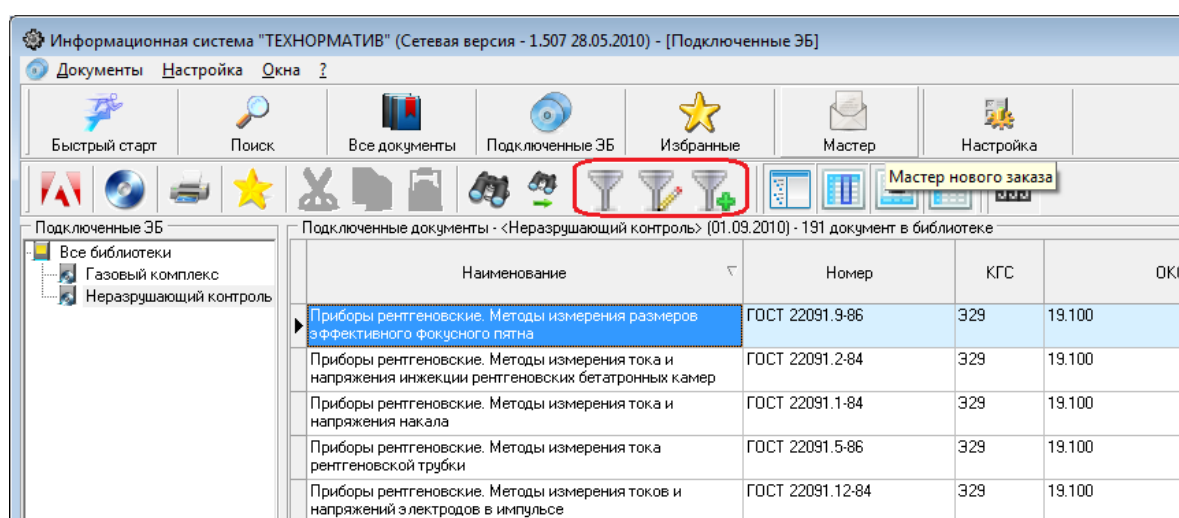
Информационная система "ТЕХНОРМАТИВ" (Сетевая версия - 1.507 28.05.2010) - [Подключенные ЭБ]

Документы Настройка Окна ?

Быстрый старт Поиск Все документы Подключенные ЭБ Избранные Мастер Настройка

Мастер нового заказа

Подключенные ЭБ

Все библиотеки
Газовый комплекс
Неразрушающий контроль

Подключенные документы - <Неразрушающий контроль> (01.09.2010) - 191 документ в библиотеке

| Наименование | Номер | КГС | ОКС |
|---|---|---|---|
| Приборы рентгеновские. Методы измерения размеров эффективного фокусного пятна | ГОСТ 22091.9-86 | Э29 | 19.100 |
| Приборы рентгеновские. Методы измерения тока и напряжения инжекции рентгеновских бетатронных камер | ГОСТ 22091.2-84 | Э29 | 19.100 |
| Приборы рентгеновские. Методы измерения тока и напряжения накала | ГОСТ 22091.1-84 | Э29 | 19.100 |
| Приборы рентгеновские. Методы измерения тока рентгеновской трубки | ГОСТ 22091.5-86 | Э29 | 19.100 |
| Приборы рентгеновские. Методы измерения токов и напряжений электродов в импульсе | ГОСТ 22091.12-84 | Э29 | 19.100 |